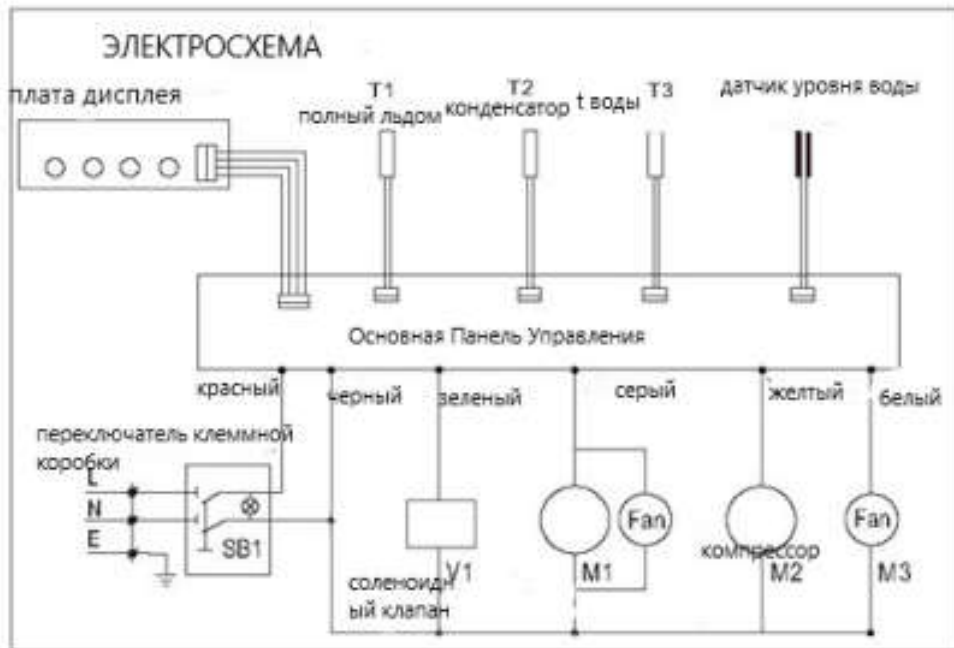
ЭЛЕКТРОСХЕМА

плата дисплея

T1
полный льдом

T2
конденсатор

t воды

T3

датчик уровня воды

Основная Панель Управления

красный

черный

зеленый

серый

желтый

белый

переключатель клеммной коробки

L

N

E

SB1

V1

соленоидный клапан

Fan

M1

компрессор

M2

Fan

M3